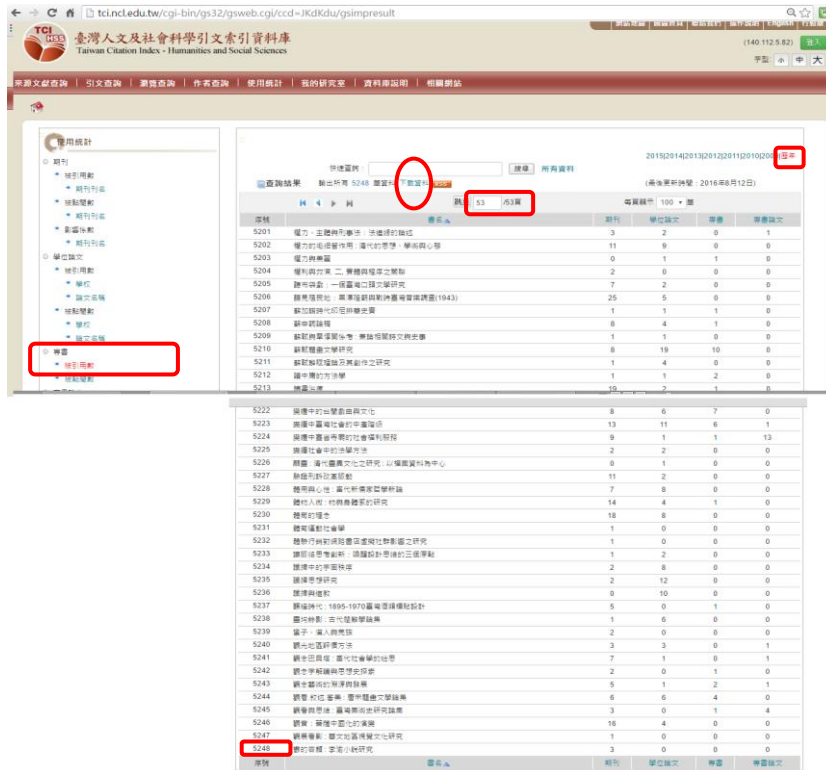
tci.ncl.edu.tw/cgi-bin/gs32/gsweb.cgi/ccd=JKdKdu/gsimpresult

TCI HSS 臺灣人文及社會科學引文索引資料庫 Taiwan Citation Index - Humanities and Social Sciences

(140.112.5.82) 登入

字型 小 中 大

來源文獻查詢 | 引文查詢 | 瀏覽查詢 | 作者查詢 | 使用統計 | 我的研究室 | 資料庫說明 | 相關網站

使用統計
期刊
被引用數
期刊引用
被下載數
期刊引用
影響係數
期刊引用
學位論文
被引用數
學校
論文名稱
被點閱數
學校
論文名稱
專書
被引用數
被點閱數

2015|2014|2013|2012|2011|2010|2009|歷年

快速查詢 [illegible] 搜尋 所有資料

查詢結果 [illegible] 5248 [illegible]

(最後更新時間：2016年8月12日)

跳至 53 /53頁 每頁顯示 100 筆

| 序號 | 書名▲ | 期刊 | 學位論文 | 專書 | 專書論文 |
|---|---|---|---|---|---|
| 5201 | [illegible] | 3 | 2 | 0 | 1 |
| 5202 | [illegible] | 11 | 9 | 0 | 1 |
| 5203 | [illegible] | 0 | 1 | 1 | 0 |
| 5204 | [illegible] | 2 | 0 | 0 | 0 |
| 5205 | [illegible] | 7 | 2 | 0 | 0 |
| 5206 | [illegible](1943) | 25 | 5 | 0 | 0 |
| 5207 | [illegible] | 1 | 1 | 1 | 0 |
| 5208 | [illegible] | 6 | 4 | 1 | 0 |
| 5209 | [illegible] | 1 | 1 | 0 | 0 |
| 5210 | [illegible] | 8 | 19 | 10 | 0 |
| 5211 | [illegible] | 1 | 4 | 0 | 0 |
| 5212 | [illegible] | 1 | 1 | 2 | 0 |
| 5213 | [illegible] | 19 | 2 | 1 | 0 |
| 5222 | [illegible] | 8 | 6 | 7 | 0 |
| 5223 | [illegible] | 13 | 11 | 6 | 1 |
| 5224 | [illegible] | 9 | 1 | 1 | 13 |
| 5225 | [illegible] | 2 | 1 | 0 | 0 |
| 5226 | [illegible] | 2 | 0 | 0 | 0 |
| 5227 | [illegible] | 11 | 2 | 0 | 0 |
| 5228 | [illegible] | 7 | 8 | 0 | 0 |
| 5229 | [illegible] | 14 | 4 | 1 | 0 |
| 5230 | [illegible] | 18 | 8 | 0 | 0 |
| 5231 | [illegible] | 1 | 0 | 0 | 0 |
| 5232 | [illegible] | 1 | 0 | 0 | 0 |
| 5233 | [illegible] | 1 | 2 | 0 | 0 |
| 5234 | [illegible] | 2 | 8 | 0 | 0 |
| 5235 | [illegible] | 2 | 12 | 0 | 0 |
| 5236 | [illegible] | 0 | 10 | 0 | 0 |
| 5237 | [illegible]：1895-1970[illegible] | 5 | 0 | 1 | 0 |
| 5238 | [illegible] | 1 | 6 | 0 | 0 |
| 5239 | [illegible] | 2 | 0 | 0 | 0 |
| 5240 | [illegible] | 3 | 3 | 0 | 1 |
| 5241 | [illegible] | 7 | 1 | 0 | 1 |
| 5242 | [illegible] | 0 | 1 | 0 | 0 |
| 5243 | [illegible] | 5 | 1 | 2 | 1 |
| 5244 | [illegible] | 6 | 6 | 4 | 0 |
| 5245 | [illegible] | 0 | 3 | 1 | 4 |
| 5246 | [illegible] | 16 | 4 | 0 | 0 |
| 5247 | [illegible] | 1 | 0 | 0 | 0 |
| 5248 | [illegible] | 3 | 0 | 0 | 0 |
| 序號 | 書名▲ | 期刊 | 學位論文 | 專書 | 專書論文 |